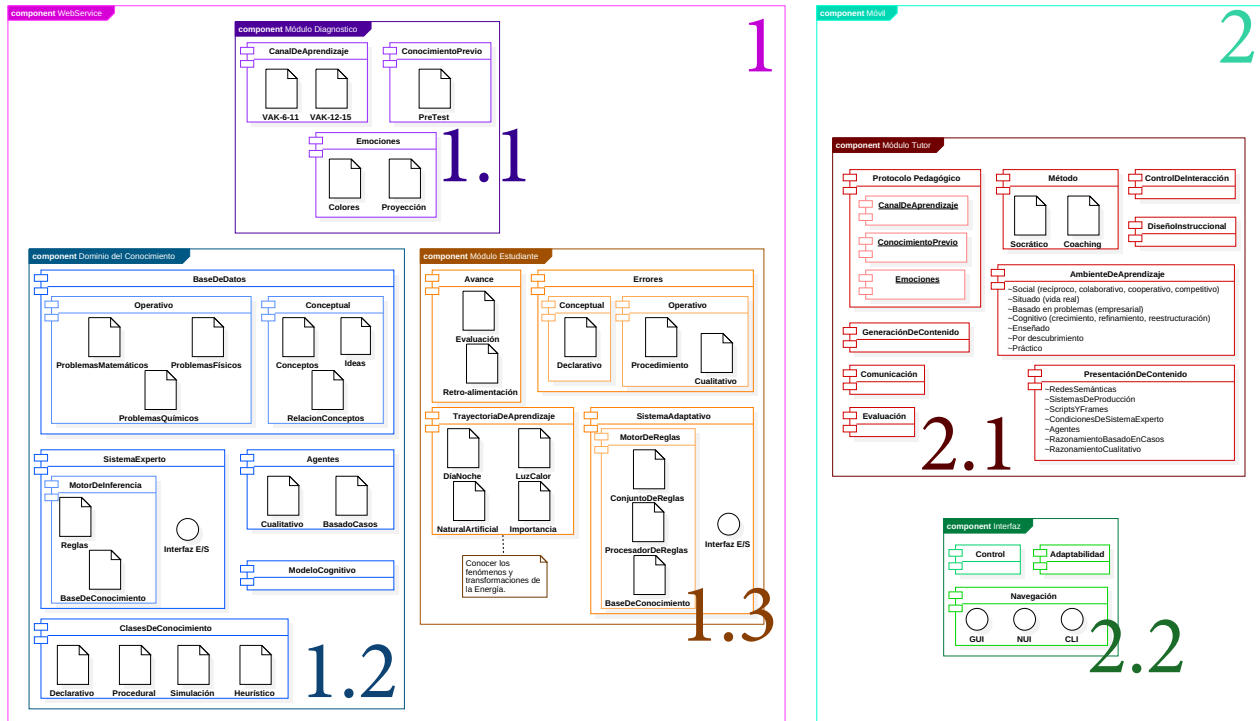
component WebService

1

component Módulo Diagnostico

CanalDeAprendizaje

VAK-6-11

VAK-12-15

ConocimientoPrevio

PreTest

Emociones

Colores

Proyección

1.1

component Dominio del Conocimiento

BaseDeDatos

Operativo

ProblemasMatemáticos

ProblemasFísicos

ProblemasQuímicos

Conceptual

Conceptos

Ideas

RelacionConceptos

SistemaExperto

MotorDeInferencia

Reglas

BaseDeConocimiento

Interfaz E/S

Agentes

Cualitativo

BasadoCasos

ModeloCognitivo

ClasesDeConocimiento

Declarativo

Procedural

Simulación

Heurístico

1.2

component Módulo Estudiante

Avance

Evaluación

Retro-alimentación

Errores

Conceptual

Declarativo

Operativo

Procedimiento

Cualitativo

TrayectoriaDeAprendizaje

DíaNoche

LuzCalor

NaturalArtificial

Importancia

Conocer los fenómenos y transformaciones de la Energía.

SistemaAdaptativo

MotorDeReglas

ConjuntoDeReglas

ProcesadorDeReglas

BaseDeConocimiento

Interfaz E/S

1.3

component Móvil

2

component Módulo Tutor

Protocolo Pedagógico

CanalDeAprendizaje

ConocimientoPrevio

Emociones

Método

Socrático

Coaching

ControlDeInteracción

DiseñoInstruccional

AmbienteDeAprendizaje

~Social (recíproco, colaborativo, cooperativo, competitivo)
~Situado (vida real)
~Basado en problemas (empresarial)
~Cognitivo (crecimiento, refinamiento, reestructuración)
~Enseñado
~Por descubrimiento
~Práctico

GeneraciónDeContenido

Comunicación

PresentaciónDeContenido

~RedesSemánticas
~SistemasDeProducción
~ScriptsYFrames
~CondicionesDeSistemaExperto
~Agentes
~RazonamientoBasadoEnCasos
~RazonamientoCualitativo

Evaluación

2.1

component Interfaz

Control

Adaptabilidad

Navegación

GUI

NUI

CLI

2.2